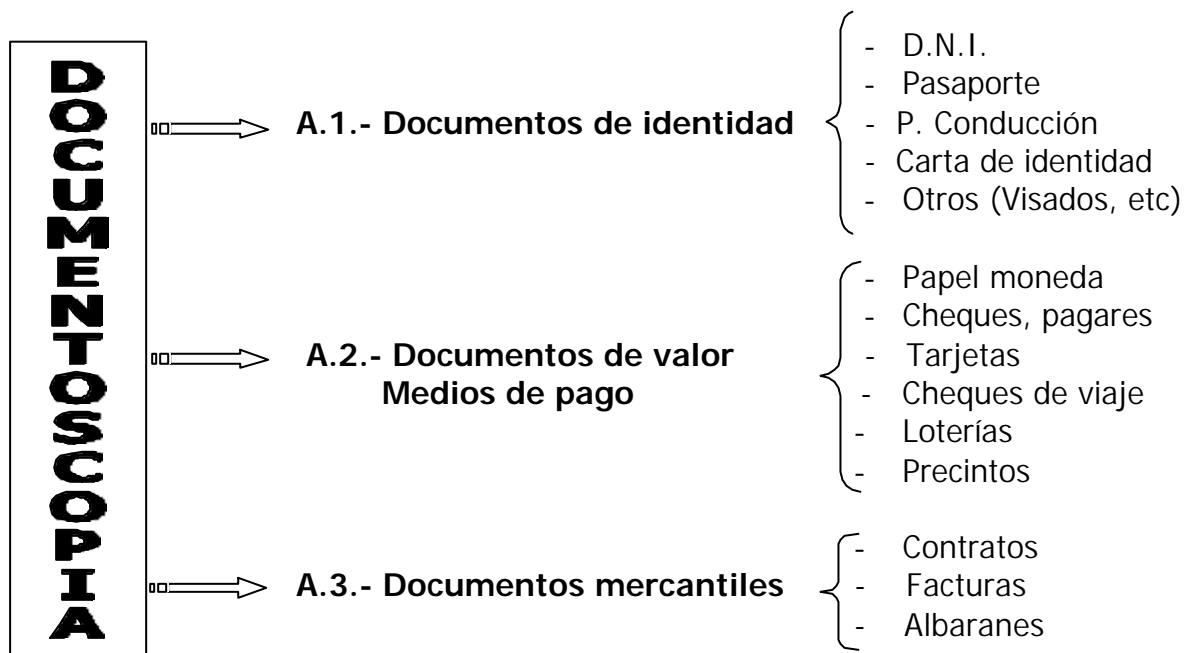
DOCUMENTOSCOPIA

A.1.- Documentos de identidad

- D.N.I.
- Pasaporte
- P. Conducción
- Carta de identidad
- Otros (Visados, etc)

A.2.- Documentos de valor
Medios de pago

- Papel moneda
- Cheques, pagares
- Tarjetas
- Cheques de viaje
- Loterías
- Precintos

A.3.- Documentos mercantiles

- Contratos
- Facturas
- Albaranes